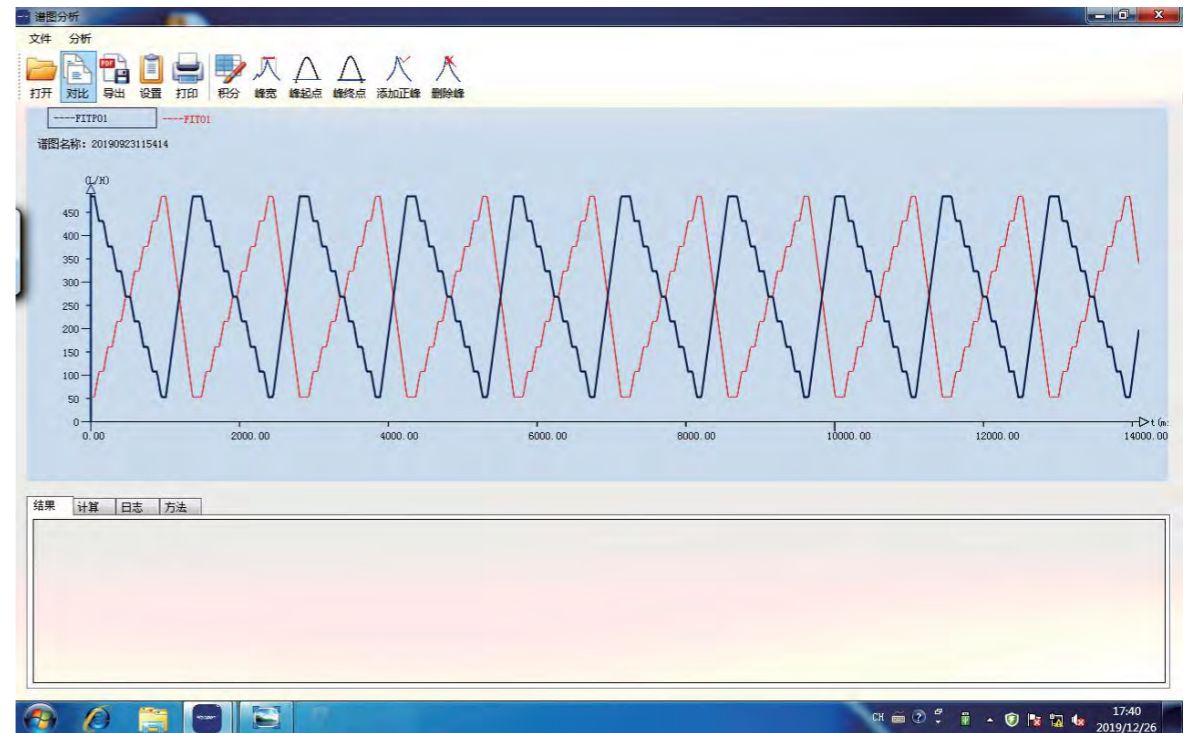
谱图分析

文件 分析

打开 对比 导出 设置 打印 积分 峰宽 峰起点 峰终点 添加正峰 删除峰

----FITP01 ----FIT01

谱图名称: 20190923115414

(L/H)

450
400
350
300
250
200
150
100
50
0

0.00 2000.00 4000.00 6000.00 8000.00 10000.00 12000.00 14000.00

t (m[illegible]

结果 计算 日志 方法

CH

17:40
2019/12/26